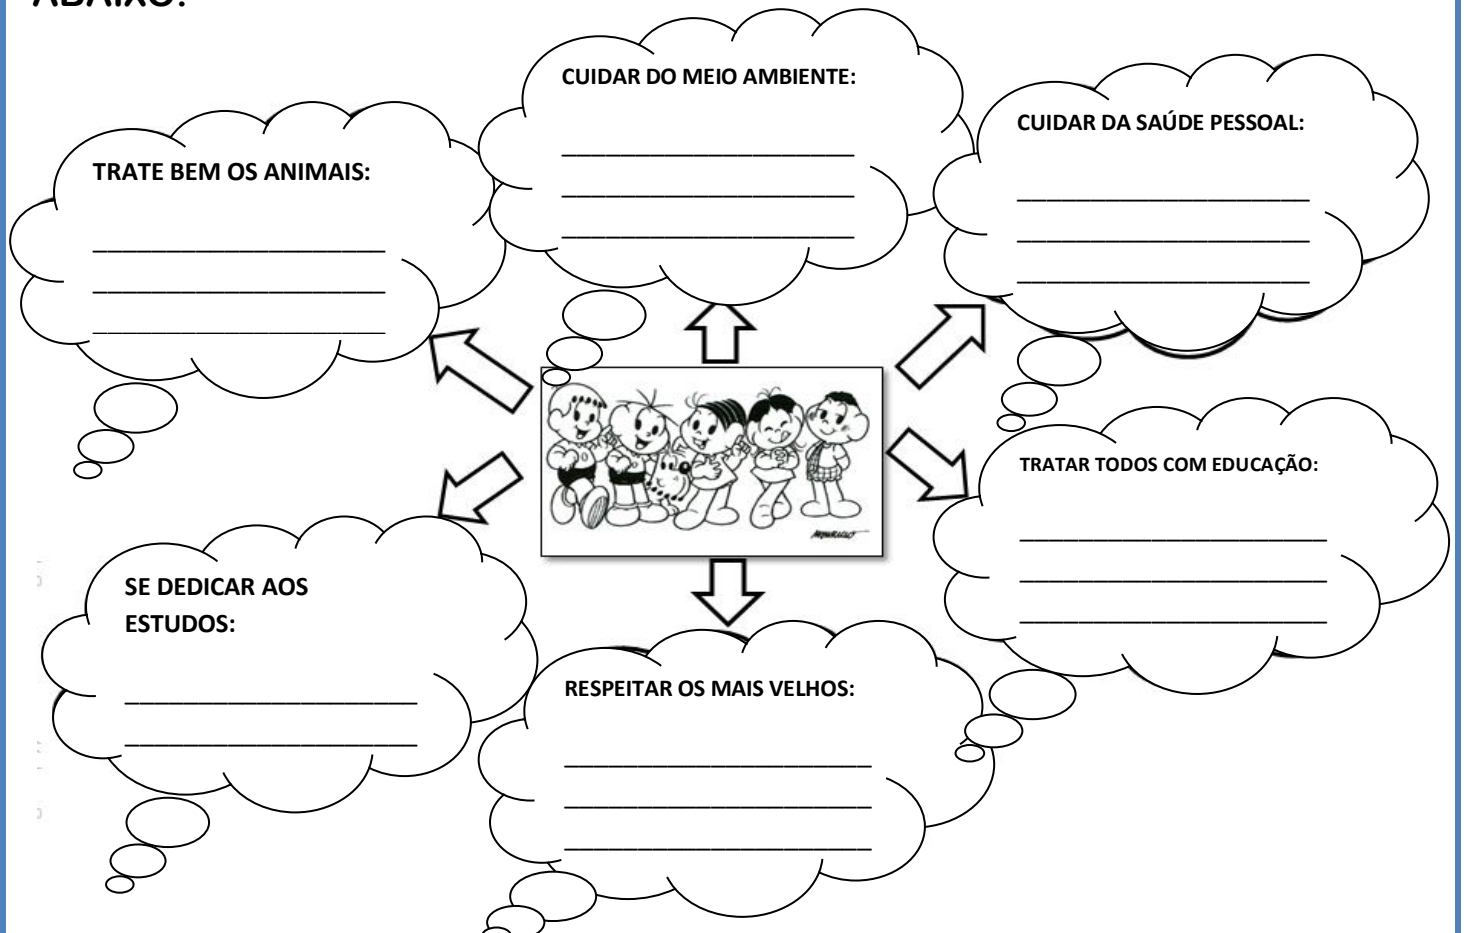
ABAIXO:

CUIDAR DO MEIO AMBIENTE:
___________________________
___________________________
___________________________

TRATE BEM OS ANIMAIS:
___________________________
___________________________
___________________________

CUIDAR DA SAÚDE PESSOAL:
___________________________
___________________________
___________________________

TRATAR TODOS COM EDUCAÇÃO:
___________________________
___________________________
___________________________

SE DEDICAR AOS ESTUDOS:
___________________________
___________________________

RESPEITAR OS MAIS VELHOS:
___________________________
___________________________
___________________________